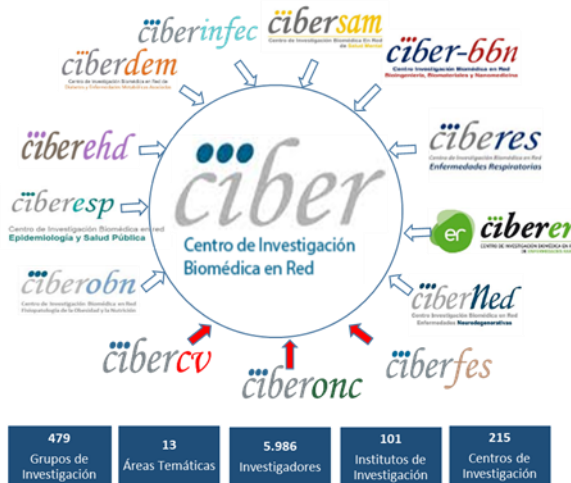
ciberinfec

cibersam
Centro de Investigación Biomédica En Red
de Salud Mental

ciber-bbn
Centro Investigación Biomédica en Red
Bioingeniería, Biomateriales y Nanomedicina

ciberdem
Centro de Investigación Biomédica en Red de
Diabetes y Enfermedades Metabólicas Asociadas

ciberehd

ciberes
Centro de Investigación Biomédica en Red
Enfermedades Respiratorias

ciberesp
Centro de Investigación Biomédica en red
Epidemiología y Salud Pública

ciber
Centro de Investigación Biomédica en Red

ciberer
CENTRO DE INVESTIGACIÓN BIOMÉDICA EN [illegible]

ciberobn
Centro de Investigación Biomédica en Red
Fisiopatología de la Obesidad y la Nutrición

ciberNed
Centro de Investigación Biomédica en Red
Enfermedades Neurodegenerativas

cibercv

ciberonc

ciberfes

| 479 Grupos de Investigación | 13 Áreas Temáticas | 5.986 Investigadores | 101 Institutos de Investigación | 215 Centros de Investigación |